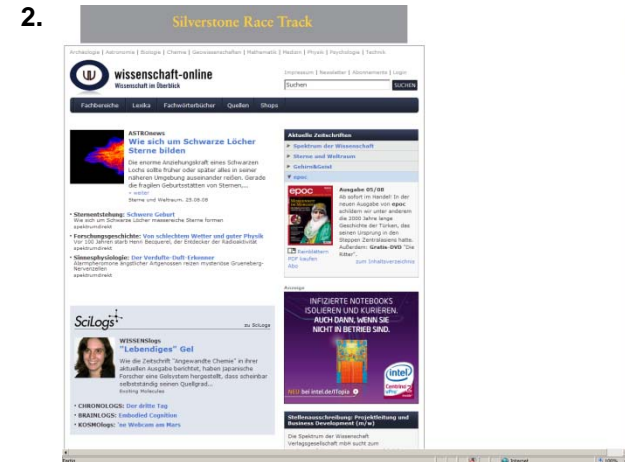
2.

Silverstone Race Track

Archäologie | Astronomie | Biologie | Chemie | Geowissenschaften | Mathematik | Medizin | Physik | Psychologie | Technik

wissenschaft-online
Wissenschaft im Überblick

Impressum | Newsletter | Abonnements | Login

Suchen

SUCHEN

Fachbereiche | Lexika | Fachwörterbücher | Quellen | Shops

ASTROnews
Wie sich um Schwarze Löcher Sterne bilden

Die enorme Anziehungskraft eines Schwarzen Lochs sollte früher oder später alles in seiner näheren Umgebung auseinander reißen. Gerade die fragilen Geburtsstätten von Sternen,...
» weiter
Sterne und Weltraum. 25.08.08

• Sternentstehung: Schwere Geburt
Wie sich um Schwarze Löcher massereiche Sterne formen
spektrumdirekt

• Forschungsgeschichte: Von schlechtem Wetter und guter Physik
Vor 100 Jahren starb Henri Becquerel, der Entdecker der Radioaktivität
spektrumdirekt

• Sinnesphysiologie: Der Verdufte-Duft-Erkenner
Alarmpheromone ängstlicher Artgenossen reizen mysteriöse Grueneberg-Nervenzellen
spektrumdirekt

Aktuelle Zeitschriften
▸ Spektrum der Wissenschaft
▸ Sterne und Weltraum
▸ Gehirn&Geist
▾ epoc

epoc

Ausgabe 05/08
Ab sofort im Handel! In der neuen Ausgabe von epoc schildern wir unter anderem die 1000 Jahre lange Geschichte der Türken, die seinen Ursprung in den Steppen Zentralasiens hatte. Außerdem: Gratis-DVD "Die Ritter".

Kennenlernen
PDF kaufen
Abo

zum Inhaltsverzeichnis

Anzeige

INFIZIERTE NOTEBOOKS ISOLIEREN UND KURIEREN. AUCH DANN, WENN SIE NICHT IN BETRIEB SIND.

intel
Centrino vPro

NEU bei intel.de/itopia

SciLogs

zu SciLogs

WISSENSlogs
"Lebendiges" Gel

Wie die Zeitschrift "Angewandte Chemie" in ihrer aktuellen Ausgabe berichtet, haben japanische Forscher eine Gelsystem hergestellt, dass scheinbar selbstständig seinen Quellgrad...
Exciting Molecules

• CHRONOLOGS: Der dritte Tag
• BRAINLOGS: Embodied Cognition
• KOSMOlogs: 'ne Welcome am Mars

Stellenausschreibung: Projektleitung und Business Development (m/w)

Die Spektrum der Wissenschaft Verlagsgesellschaft mbH sucht zum

Fertig

Internet